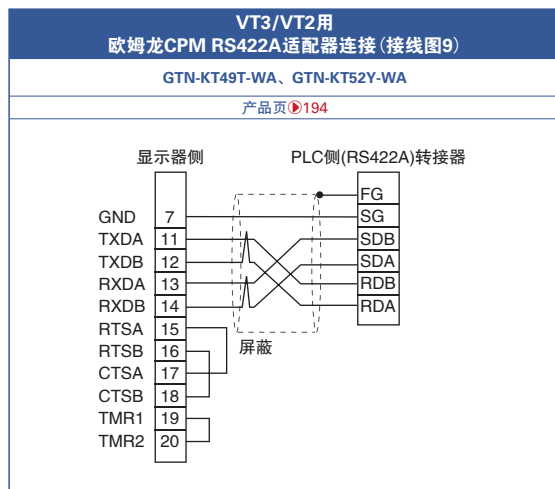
VT3/VT2用
欧姆龙CPM RS422A适配器连接(接线图9)

GTN-KT49T-WA、GTN-KT52Y-WA

产品页▶194

显示器侧

PLC侧(RS422A)转接器

FG
SG
SDB
SDA
RDB
RDA

| GND | 7 |
|---|---|
| TXDA | 11 |
| TXDB | 12 |
| RXDA | 13 |
| RXDB | 14 |
| RTSA | 15 |
| RTSB | 16 |
| CTSA | 17 |
| CTSB | 18 |
| TMR1 | 19 |
| TMR2 | 20 |

屏蔽